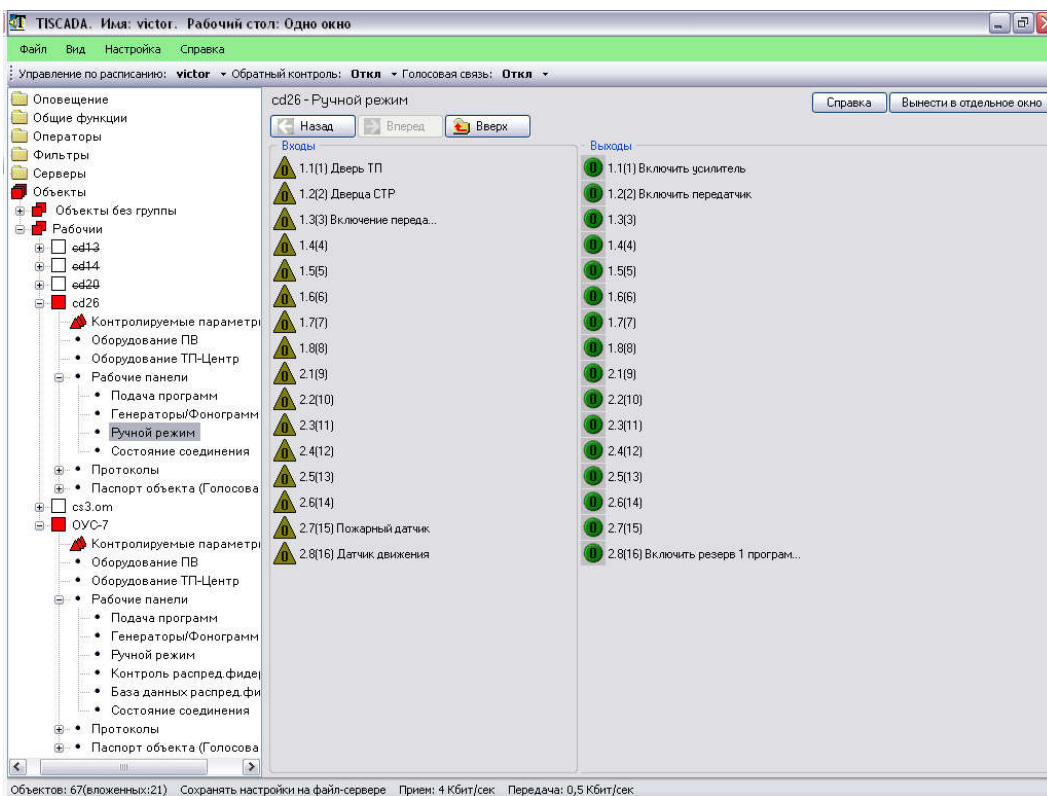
TISCADA. Имя: victor. Рабочий стол: Одно окно

Файл Вид Настройка Справка

Управление по расписанию: victor ▾ Обратный контроль: Откл ▾ Голосовая связь: Откл ▾

Оповещение
Общие функции
Операторы
Фильтры
Серверы
Объекты
Объекты без группы
Рабочии
cd13
cd14
cd20
cd26
Контролируемые параметры
Оборудование ПВ
Оборудование ТП-Центр
Рабочие панели
Подача программ
Генераторы/Фонограмм
Ручной режим
Состояние соединения
Протоколы
Паспорт объекта (Голосова
cs3.om
ОУС-7
Контролируемые параметры
Оборудование ПВ
Оборудование ТП-Центр
Рабочие панели
Подача программ
Генераторы/Фонограмм
Ручной режим
Контроль распред.фидер
База данных распред.фи
Состояние соединения
Протоколы
Паспорт объекта (Голосова

cd26 - Ручной режим

Справка Вынести в отдельное окно

Назад Вперед Вверх

Входы
1.1(1) Дверь ТП
1.2(2) Дверца СТР
1.3(3) Включение переда...
1.4(4)
1.5(5)
1.6(6)
1.7(7)
1.8(8)
2.1(9)
2.2(10)
2.3(11)
2.4(12)
2.5(13)
2.6(14)
2.7(15) Пожарный датчик
2.8(16) Датчик движения

Выходы
1.1(1) Включить усилитель
1.2(2) Включить передатчик
1.3(3)
1.4(4)
1.5(5)
1.6(6)
1.7(7)
1.8(8)
2.1(9)
2.2(10)
2.3(11)
2.4(12)
2.5(13)
2.6(14)
2.7(15)
2.8(16) Включить резерв 1 програм...

Объектов: 67(вложенных:21) Сохранять настройки на файл-сервере Прием: 4 Кбит/сек Передача: 0,5 Кбит/сек